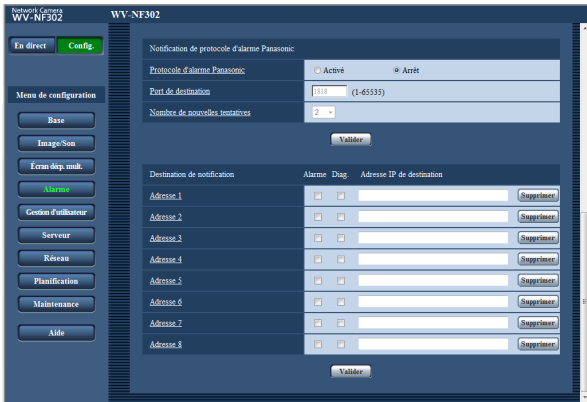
Network Camera
WV-NF302

WV-NF302

En direct
Config.

Menu de configuration

Base
Image/Son
Écran dép. mult.
Alarme
Gestion d'utilisateur
Serveur
Réseau
Planification
Maintenance
Aide

Notification de protocole d'alarme Panasonic

| | |
|---|---|
| Protocole d'alarme Panasonic | Activé  Arrêt |
| Port de destination | 1818 (1-65535) |
| Nombre de nouvelles tentatives | 2 |

Valider

| Destination de notification | Alarme | Diag. | Adresse IP de destination | |
|---|---|---|---|---|
| Adresse 1 | | | | Supprimer |
| Adresse 2 | | | | Supprimer |
| Adresse 3 | | | | Supprimer |
| Adresse 4 | | | | Supprimer |
| Adresse 5 | | | | Supprimer |
| Adresse 6 | | | | Supprimer |
| Adresse 7 | | | | Supprimer |
| Adresse 8 | | | | Supprimer |

Valider